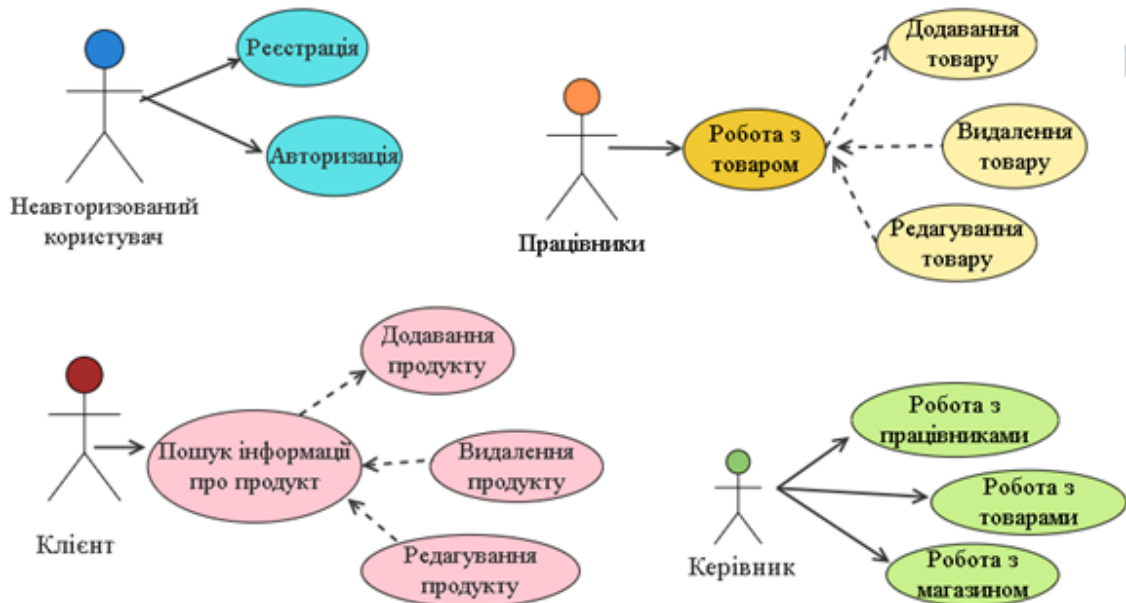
Реєстрація

Авторизація

Неавторизований користувач

Додавання товару

Робота з товаром

Видалення товару

Редагування товару

Працівники

Додавання продукту

Пошук інформації про продукт

Видалення продукту

Редагування продукту

Клієнт

Робота з працівниками

Робота з товарами

Робота з магазином

Керівник